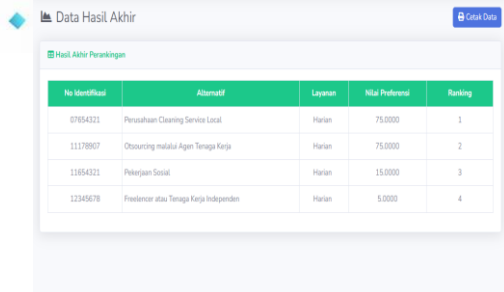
Data Hasil Akhir

Cetak Data

Hasil Akhir Perankingan

| No Identifikasi | Alternatif | Layanan | Nilai Preferensi | Ranking |
|---|---|---|---|---|
| 07654321 | Perusahaan Cleaning Service Local | Harian | 75.0000 | 1 |
| 11178907 | Otsourcing malalui Agen Tenaga Kerja | Harian | 75.0000 | 2 |
| 11654321 | Pekerjaan Sosial | Harian | 15.0000 | 3 |
| 12345678 | Freelencer atau Tenaga Kerja Independen | Harian | 5.0000 | 4 |